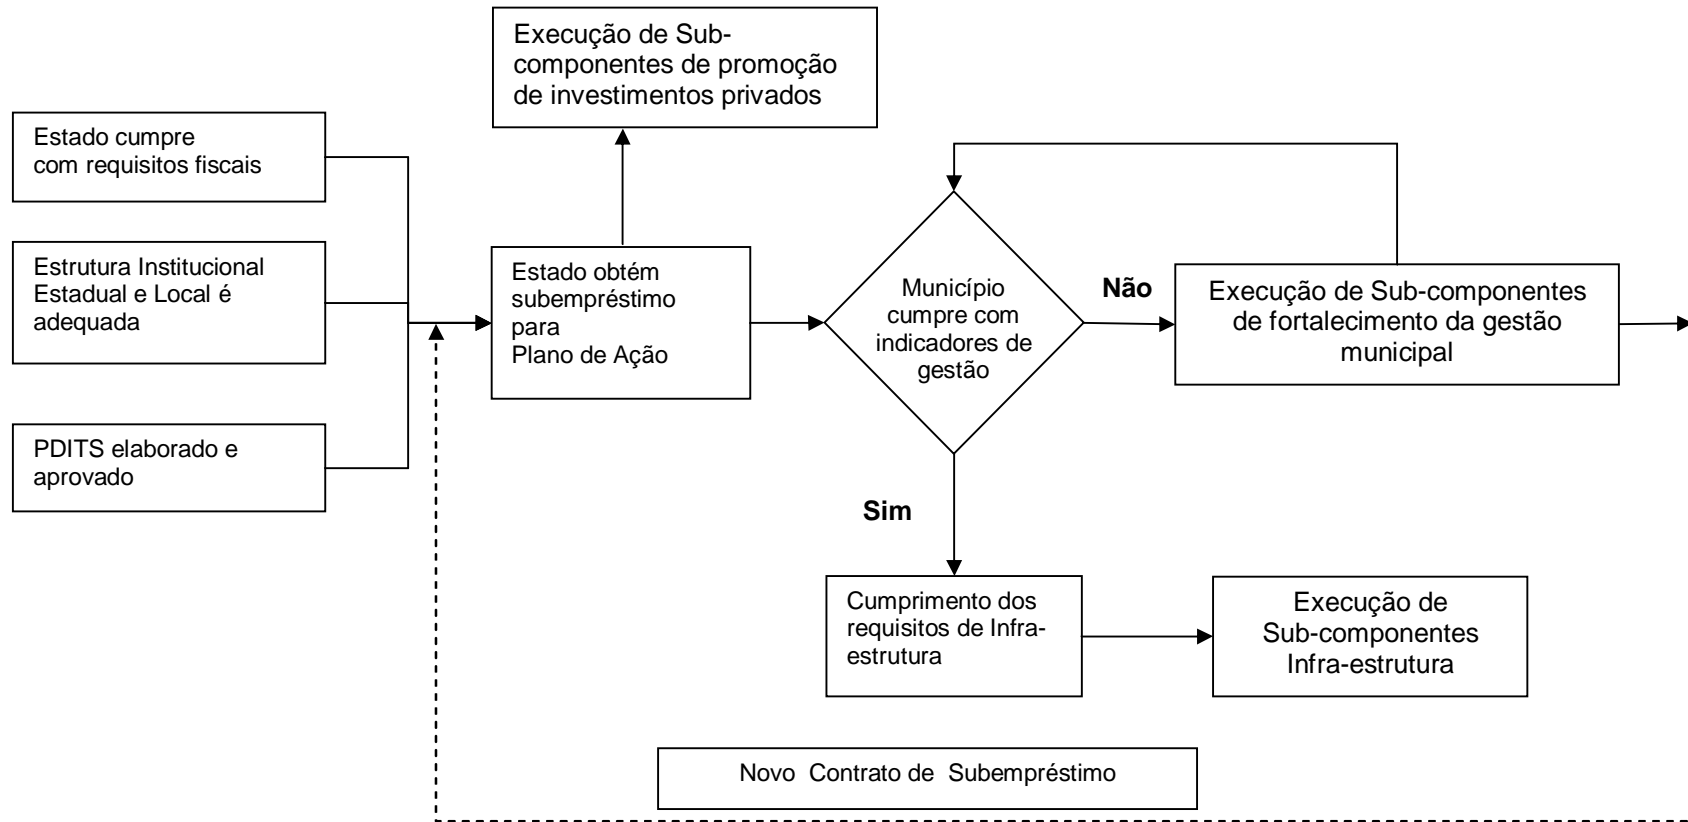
Execução de Sub-componentes de promoção de investimentos privados

Estado cumpre com requisitos fiscais

Estrutura Institucional Estadual e Local é adequada

PDITS elaborado e aprovado

Estado obtém subempréstimo para Plano de Ação

Município cumpre com indicadores de gestão

Não

Execução de Sub-componentes de fortalecimento da gestão municipal

Sim

Cumprimento dos requisitos de Infra-estrutura

Execução de Sub-componentes Infra-estrutura

Novo Contrato de Subempréstimo